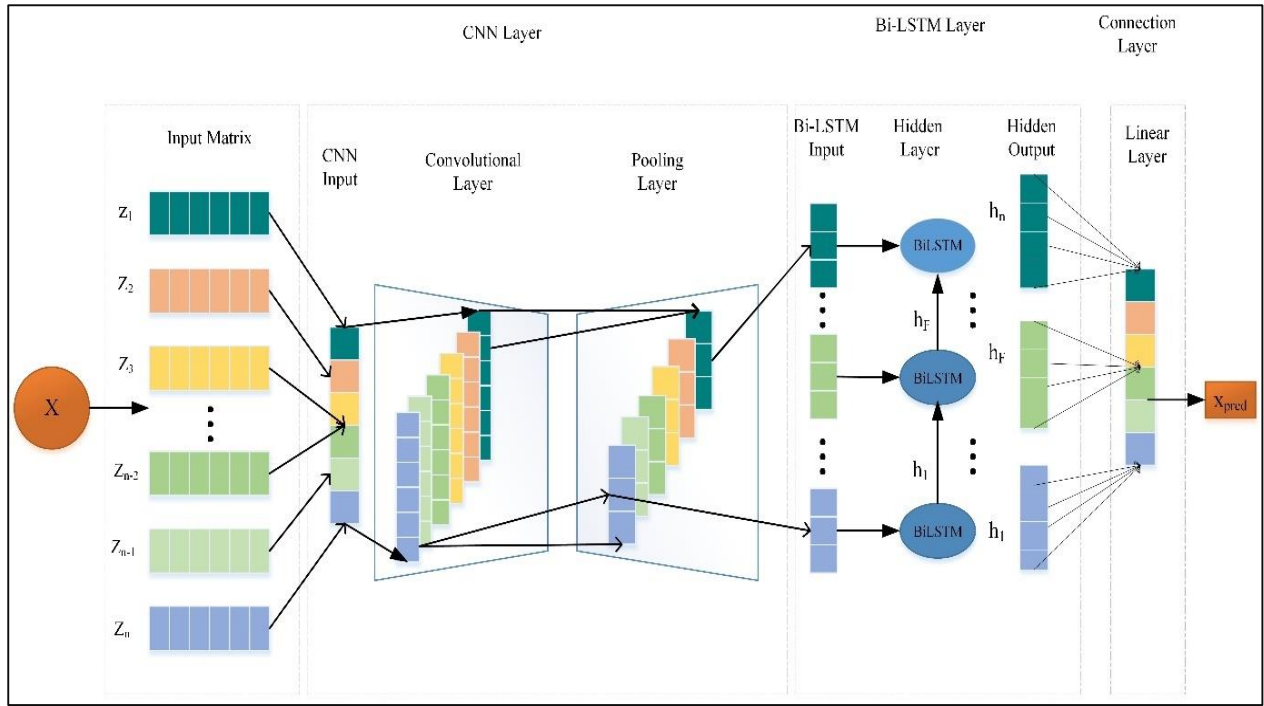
CNN Layer

Bi-LSTM Layer

Connection Layer

Input Matrix

CNN Input

Convolutional Layer

Pooling Layer

Bi-LSTM Input

Hidden Layer

Hidden Output

Linear Layer

$Z_1$

$Z_2$

$Z_3$

$Z_{n-2}$

$Z_{n-1}$

$Z_n$

X

BiLSTM

BiLSTM

BiLSTM

$h_n$

$h_F$

$h_F$

$h_1$

$h_1$

$x_{pred}$